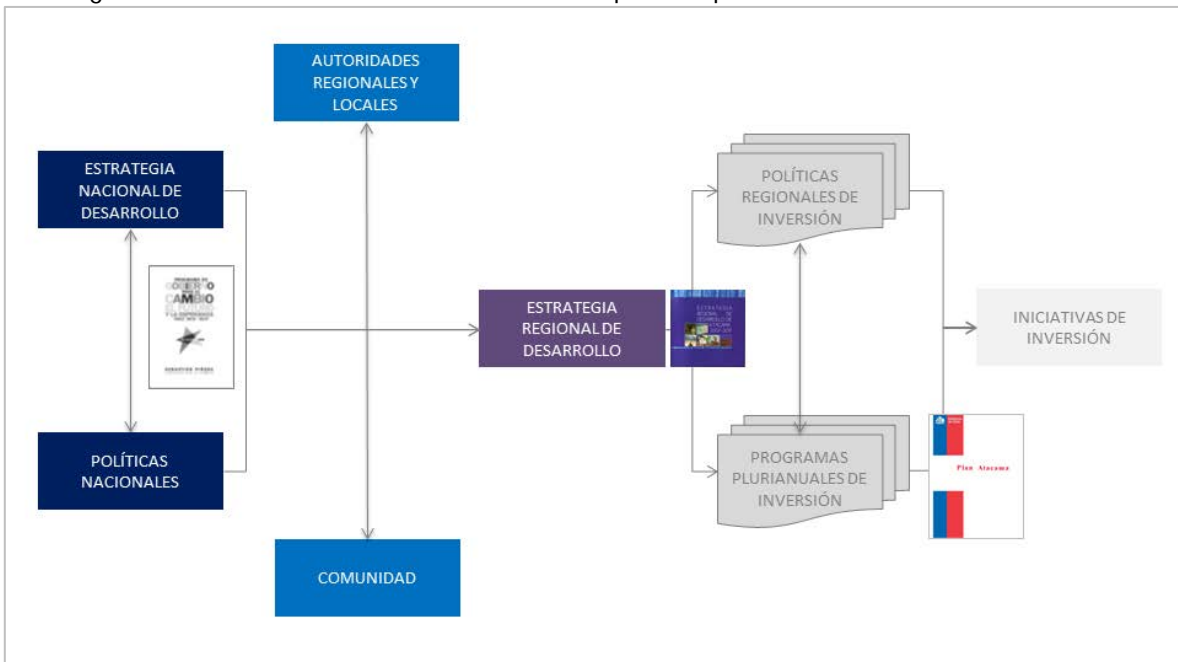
AUTORIDADES REGIONALES Y LOCALES

ESTRATEGIA NACIONAL DE DESARROLLO

PROGRAMA DE GOBIERNO PARA EL CAMBIO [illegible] Y LA ESPERANZA 2010-2014

SEBASTIÁN PIÑERA

POLÍTICAS NACIONALES

COMUNIDAD

ESTRATEGIA REGIONAL DE DESARROLLO

ESTRATEGIA REGIONAL DE DESARROLLO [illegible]

POLÍTICAS REGIONALES DE INVERSIÓN

INICIATIVAS DE INVERSIÓN

PROGRAMAS PLURIANUALES DE INVERSIÓN

Plan Atacama